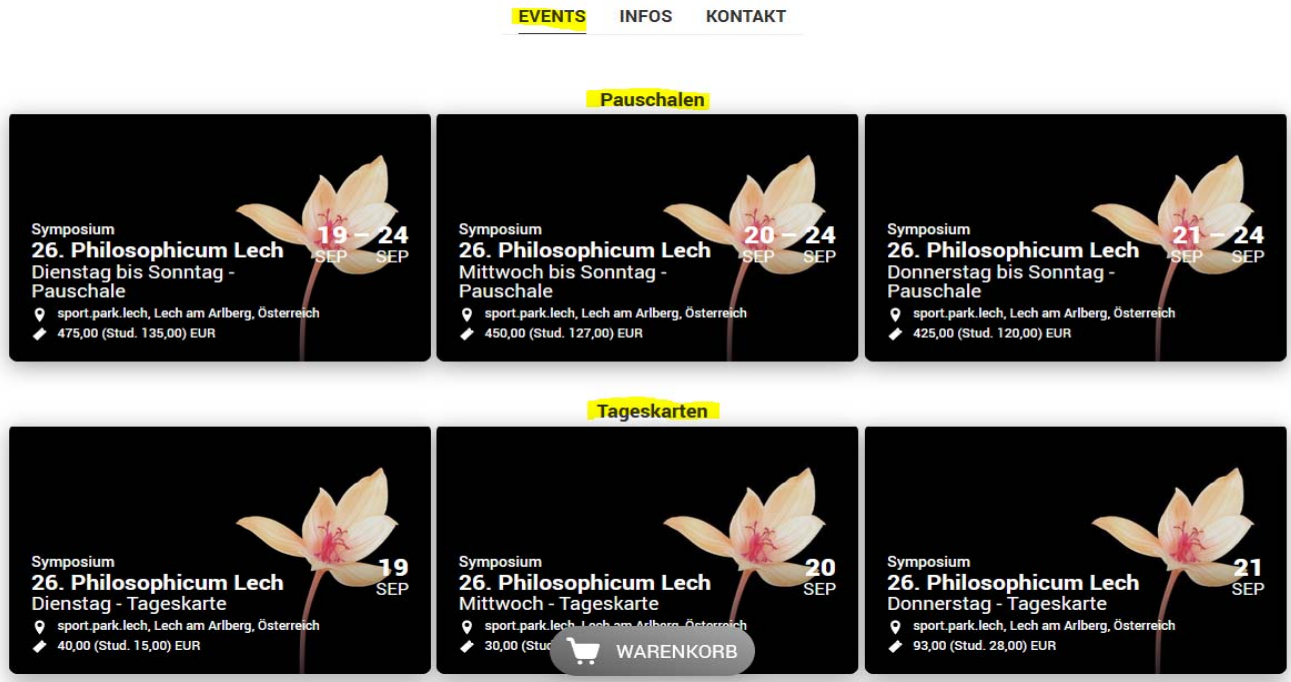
EVENTS INFOS KONTAKT

Pauschalen

Symposium
26. Philosophicum Lech
19 – 24
SEP SEP
Dienstag bis Sonntag - Pauschale
sport.park.lech, Lech am Arlberg, Österreich
475,00 (Stud. 135,00) EUR

Symposium
26. Philosophicum Lech
20 – 24
SEP SEP
Mittwoch bis Sonntag - Pauschale
sport.park.lech, Lech am Arlberg, Österreich
450,00 (Stud. 127,00) EUR

Symposium
26. Philosophicum Lech
21 – 24
SEP SEP
Donnerstag bis Sonntag - Pauschale
sport.park.lech, Lech am Arlberg, Österreich
425,00 (Stud. 120,00) EUR

Tageskarten

Symposium
26. Philosophicum Lech
19
SEP
Dienstag - Tageskarte
sport.park.lech, Lech am Arlberg, Österreich
40,00 (Stud. 15,00) EUR

Symposium
26. Philosophicum Lech
20
SEP
Mittwoch - Tageskarte
sport.park.lech, Lech am Arlberg, Österreich
30,00 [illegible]

Symposium
26. Philosophicum Lech
21
SEP
Donnerstag - Tageskarte
sport.park.lech, Lech am Arlberg, Österreich
93,00 (Stud. 28,00) EUR

WARENKORB